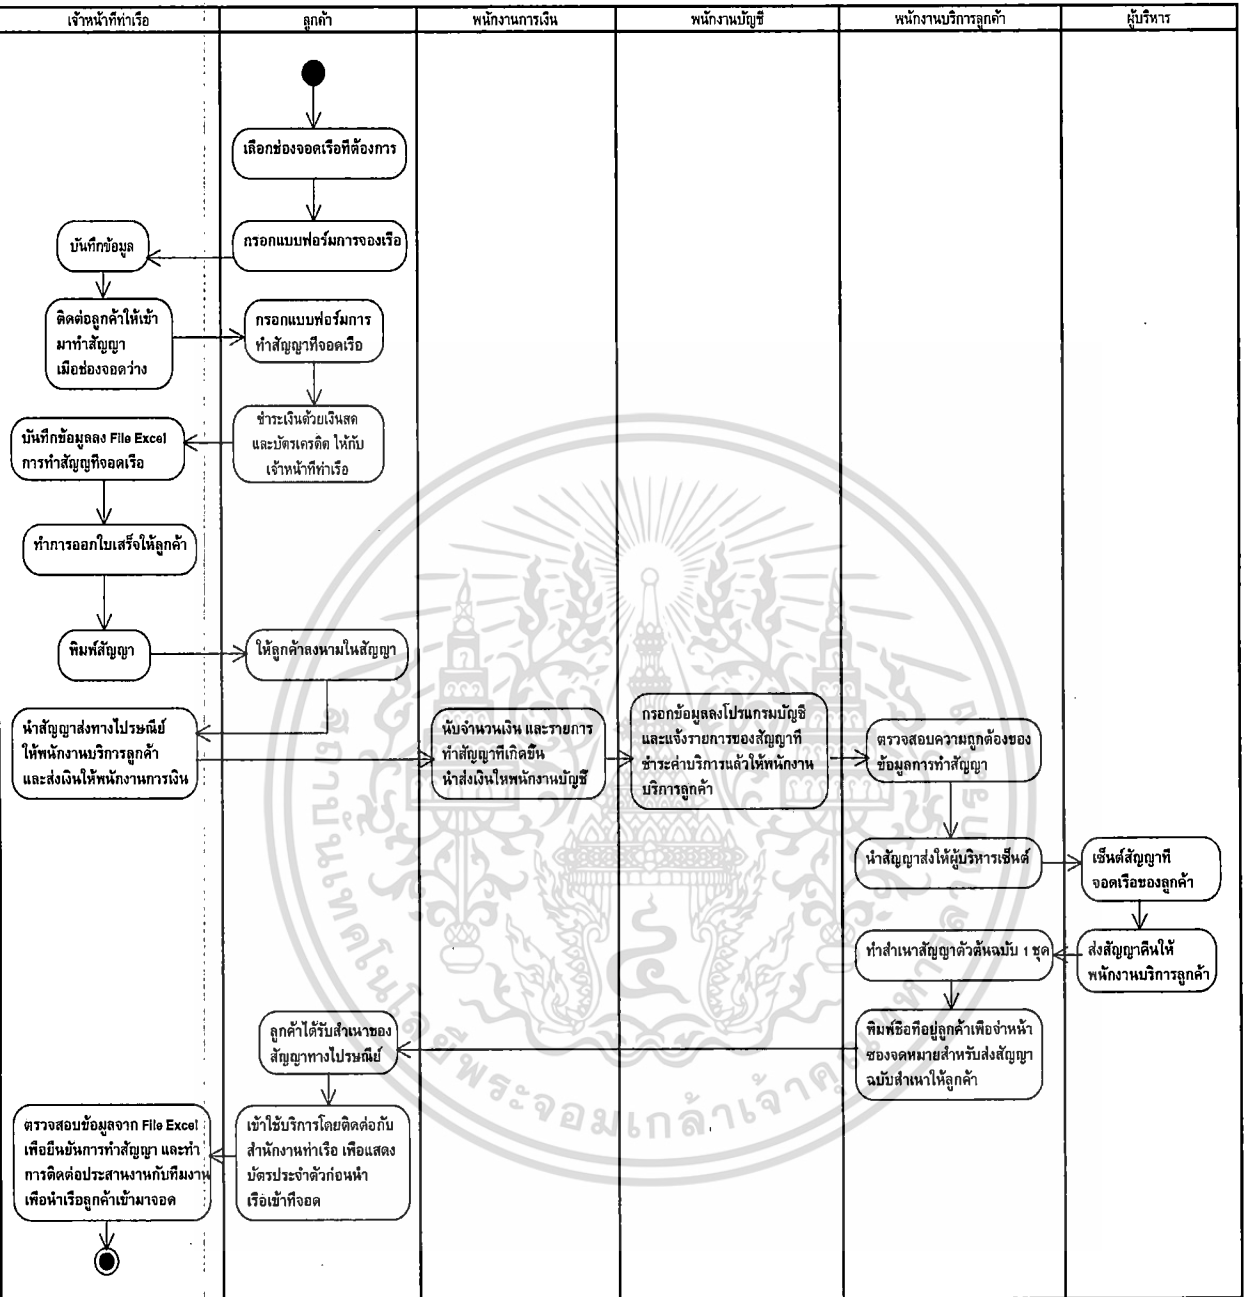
| เจ้าหน้าที่ท่าเรือ | ลูกค้า | พนักงานการเงิน | พนักงานบัญชี | พนักงานบริการลูกค้า | ผู้บริหาร |
|---|---|---|---|---|---|

เลือกช่องจอดเรือที่ต้องการ

กรอกแบบฟอร์มการจองเรือ

บันทึกข้อมูล

ติดต่อลูกค้าให้เข้ามาทำสัญญาเมื่อช่องจอดว่าง

กรอกแบบฟอร์มการทำสัญญาที่จอดเรือ

ชำระเงินด้วยเงินสดและบัตรเครดิต ให้กับเจ้าหน้าที่ท่าเรือ

บันทึกข้อมูลลง File Excel การทำสัญญาที่จอดเรือ

ทำการออกใบเสร็จให้ลูกค้า

พิมพ์สัญญา

ให้ลูกค้าลงนามในสัญญา

นำสัญญาส่งทางไปรษณีย์ให้พนักงานบริการลูกค้า และส่งเงินให้พนักงานการเงิน

นับจำนวนเงิน และรายการทำสัญญาที่เกิดขึ้น นำส่งเงินให้พนักงานบัญชี

กรอกข้อมูลลงโปรแกรมบัญชี และแจ้งรายการของสัญญาที่ชำระค่าบริการแล้วให้พนักงานบริการลูกค้า

ตรวจสอบความถูกต้องของข้อมูลการทำสัญญา

นำสัญญาส่งให้ผู้บริหารเซ็นต์

เซ็นต์สัญญาที่จอดเรือของลูกค้า

ส่งสัญญาคืนให้พนักงานบริการลูกค้า

ทำสำเนาสัญญาตัวต้นฉบับ 1 ชุด

พิมพ์ชื่อที่อยู่ลูกค้าเพื่อจ่าหน้าซองจดหมายสำหรับส่งสัญญาฉบับสำเนาให้ลูกค้า

ลูกค้าได้รับสำเนาของสัญญาทางไปรษณีย์

เข้าใช้บริการโดยติดต่อกับสำนักงานท่าเรือ เพื่อแสดงบัตรประจำตัวก่อนนำเรือเข้าที่จอด

ตรวจสอบข้อมูลจาก File Excel เพื่อยืนยันการทำสัญญา และทำการติดต่อประสานงานกับทีมงาน เพื่อนำเรือลูกค้าเข้ามาจอด

สถาบันเทคโนโลยีพระจอมเกล้าเจ้าคุณทหาร